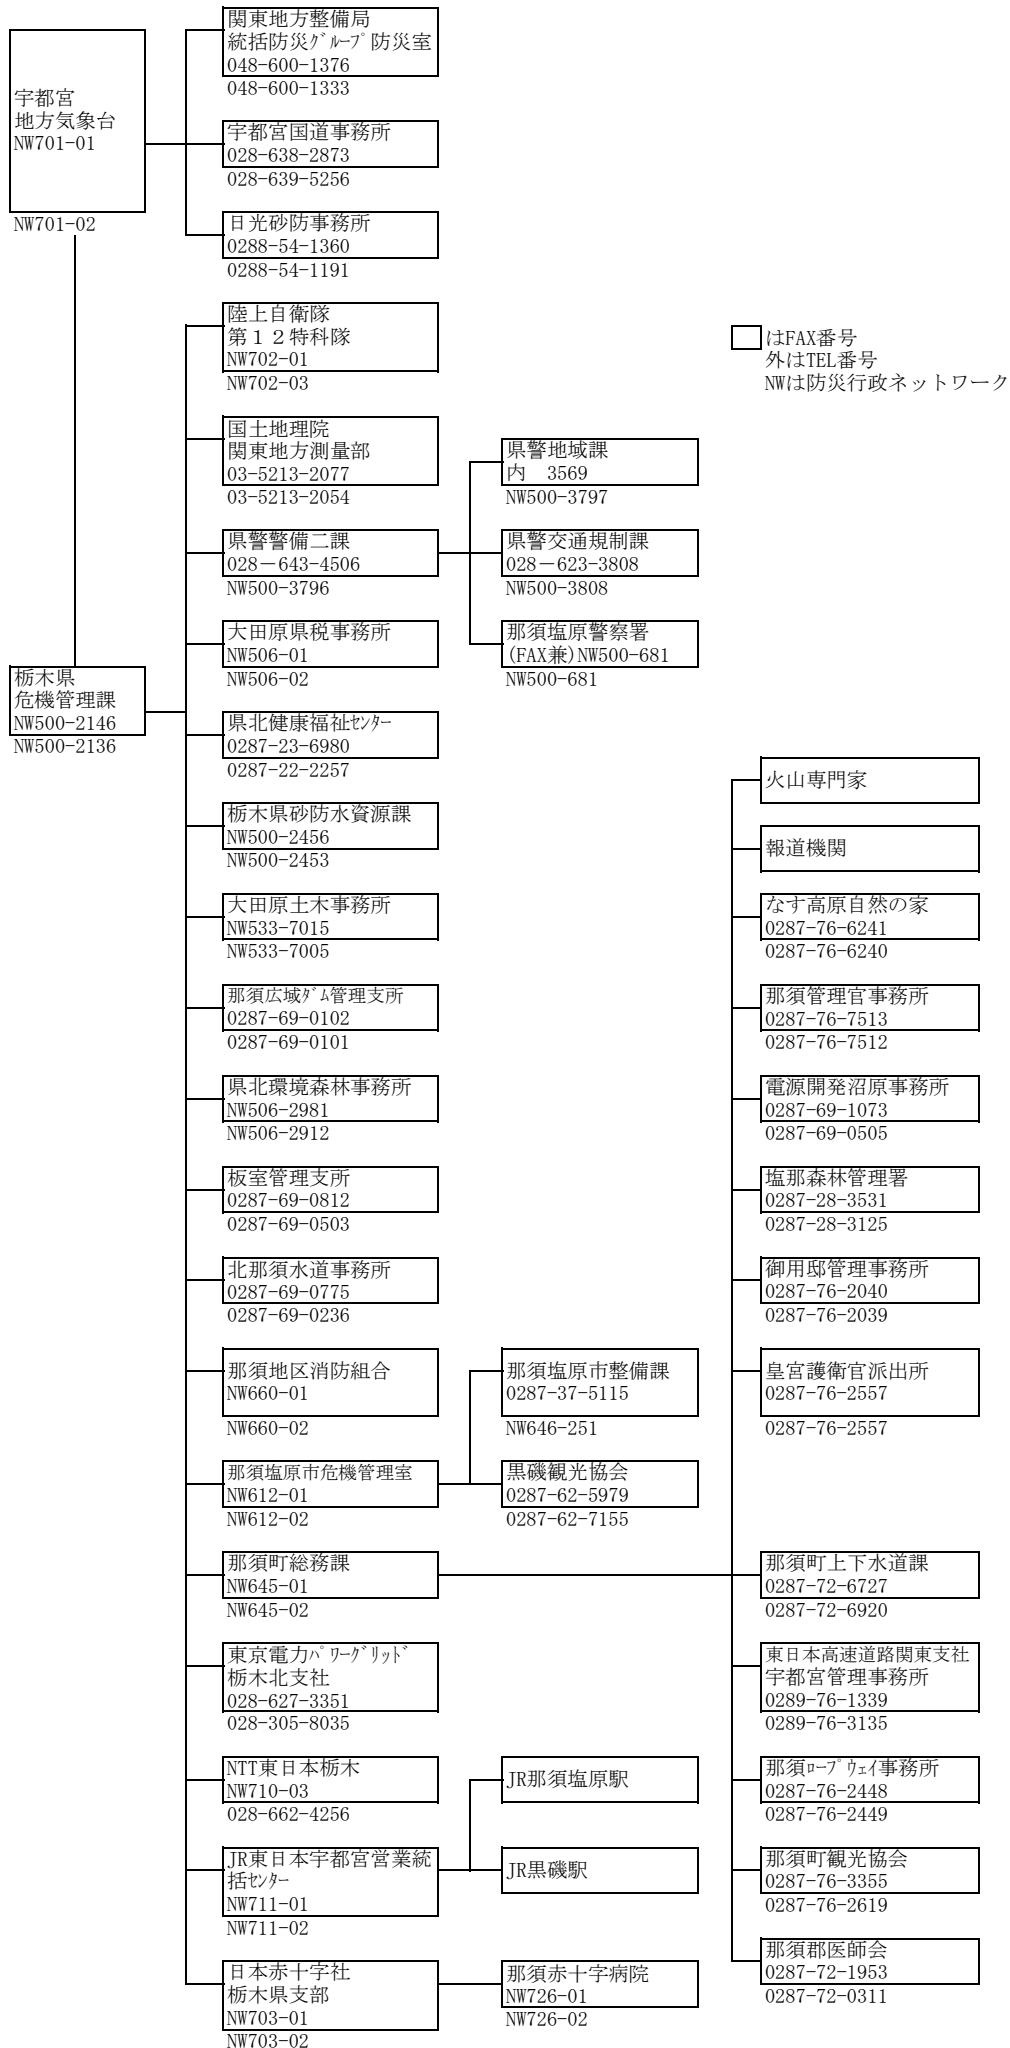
宇都宮
地方気象台
NW701-01
NW701-02

関東地方整備局
統括防災ｸﾞﾙｰﾌﾟ防災室
048-600-1376
048-600-1333

宇都宮国道事務所
028-638-2873
028-639-5256

日光砂防事務所
0288-54-1360
0288-54-1191

陸上自衛隊
第１２特科隊
NW702-01
NW702-03

はFAX番号
外はTEL番号
NWは防災行政ネットワーク

国土地理院
関東地方測量部
03-5213-2077
03-5213-2054

県警地域課
内　3569
NW500-3797

県警警備二課
028－643-4506
NW500-3796

県警交通規制課
028－623-3808
NW500-3808

大田原県税事務所
NW506-01
NW506-02

那須塩原警察署
(FAX兼)NW500-681
NW500-681

栃木県
危機管理課
NW500-2146
NW500-2136

県北健康福祉ｾﾝﾀｰ
0287-23-6980
0287-22-2257

火山専門家

栃木県砂防水資源課
NW500-2456
NW500-2453

報道機関

大田原土木事務所
NW533-7015
NW533-7005

なす高原自然の家
0287-76-6241
0287-76-6240

那須広域ﾀﾞﾑ管理支所
0287-69-0102
0287-69-0101

那須管理官事務所
0287-76-7513
0287-76-7512

県北環境森林事務所
NW506-2981
NW506-2912

電源開発沼原事務所
0287-69-1073
0287-69-0505

板室管理支所
0287-69-0812
0287-69-0503

塩那森林管理署
0287-28-3531
0287-28-3125

北那須水道事務所
0287-69-0775
0287-69-0236

御用邸管理事務所
0287-76-2040
0287-76-2039

那須地区消防組合
NW660-01
NW660-02

那須塩原市整備課
0287-37-5115
NW646-251

皇宮護衛官派出所
0287-76-2557
0287-76-2557

那須塩原市危機管理室
NW612-01
NW612-02

黒磯観光協会
0287-62-5979
0287-62-7155

那須町総務課
NW645-01
NW645-02

那須町上下水道課
0287-72-6727
0287-72-6920

東京電力ﾊﾟﾜｰｸﾞﾘｯﾄﾞ
栃木北支社
028-627-3351
028-305-8035

東日本高速道路関東支社
宇都宮管理事務所
0289-76-1339
0289-76-3135

NTT東日本栃木
NW710-03
028-662-4256

JR那須塩原駅

那須ﾛｰﾌﾟｳｪｲ事務所
0287-76-2448
0287-76-2449

JR東日本宇都宮営業統括ｾﾝﾀｰ
NW711-01
NW711-02

JR黒磯駅

那須町観光協会
0287-76-3355
0287-76-2619

那須郡医師会
0287-72-1953
0287-72-0311

日本赤十字社
栃木県支部
NW703-01
NW703-02

那須赤十字病院
NW726-01
NW726-02